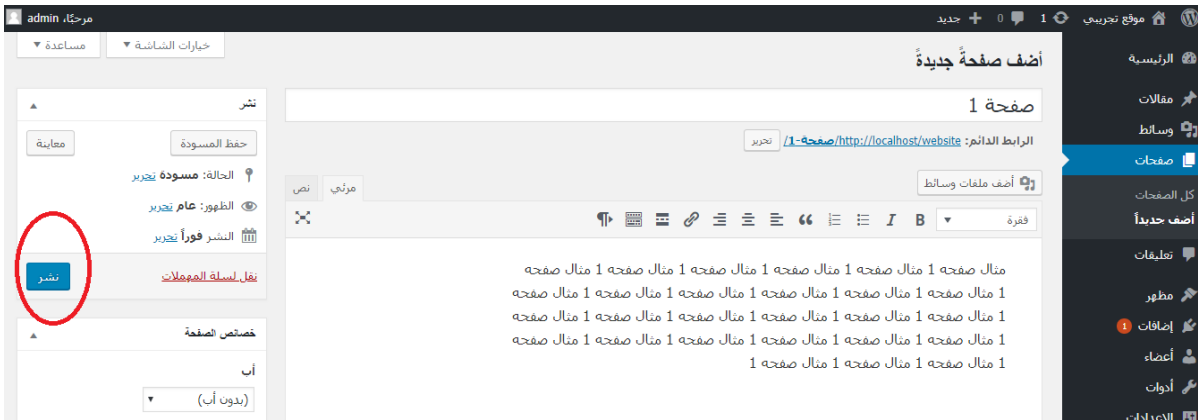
موقع تجريبي 1 0 جديد
مرحبًا، admin

خيارات الشاشة ▼
مساعدة ▼

أضف صفحةً جديدةً

الرئيسية
مقالات
وسائط
صفحات
كل الصفحات
أضف جديداً
تعليقات
مظهر
إضافات 1
أعضاء
أدوات
الإعدادات

صفحة 1

الرابط الدائم: http://localhost/website/صفحة-1/ تحرير

أضف ملفات وسائط
مرئي
نص

فقرة

مثال صفحه 1 مثال صفحه 1 مثال صفحه 1 مثال صفحه 1 مثال صفحه 1 مثال صفحه 1 مثال صفحه 1 مثال صفحه 1 مثال صفحه 1 مثال صفحه 1 مثال صفحه 1 مثال صفحه 1 مثال صفحه 1 مثال صفحه 1 مثال صفحه 1 مثال صفحه 1 مثال صفحه 1 مثال صفحه 1 مثال صفحه 1 مثال صفحه 1 مثال صفحه 1 مثال صفحه 1 مثال صفحه 1 مثال صفحه 1 مثال صفحه 1 مثال صفحه 1 مثال صفحه 1 مثال صفحه 1 مثال صفحه 1

نشر
حفظ المسودة
معاينة
الحالة: مسودة تحرير
الظهور: عام تحرير
النشر فوراً تحرير
نقل لسلة المهملات
نشر

خصائص الصفحة
أب
(بدون أب)